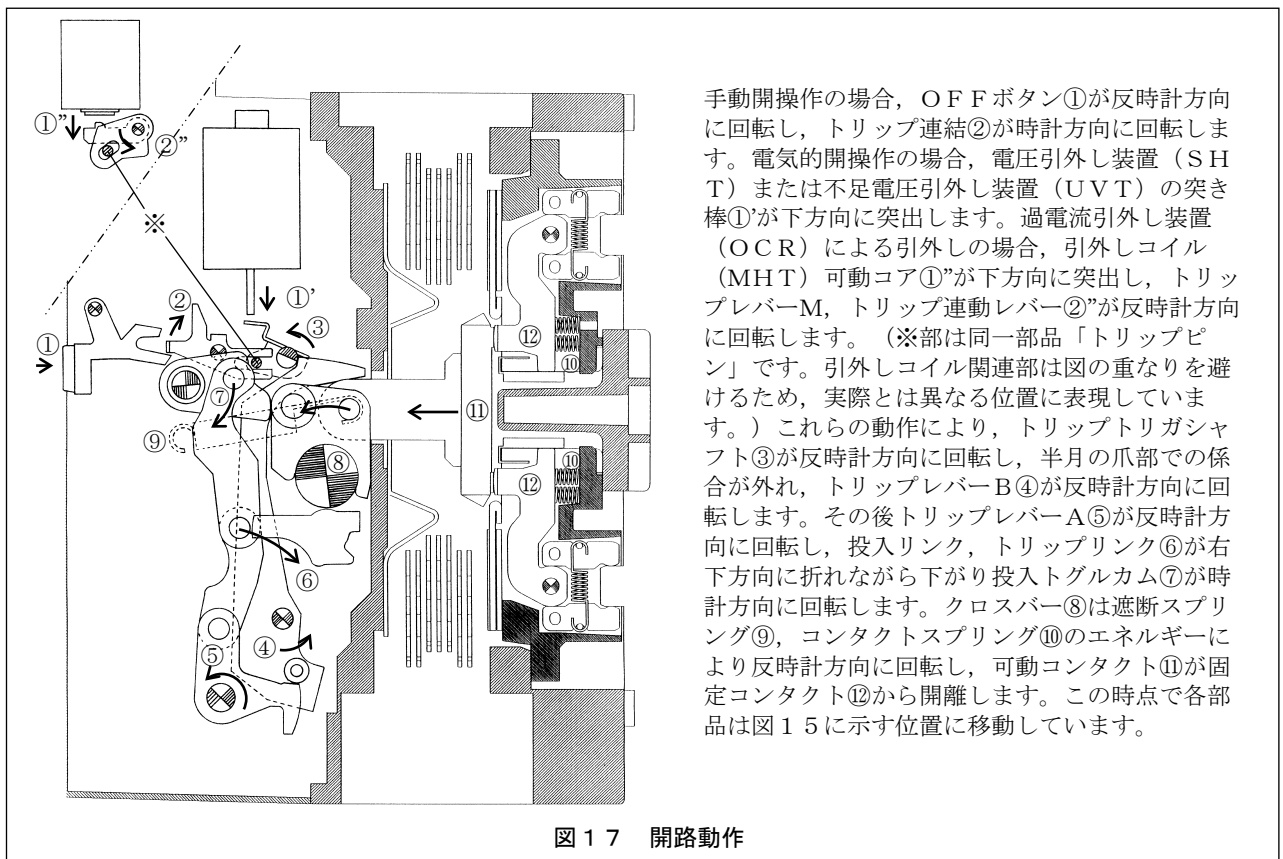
①"
②"
※
②
①'
③
①
⑦
⑨
⑧
⑥
④
⑤
⑫
⑩
⑪
⑩
⑫

手動開操作の場合，ＯＦＦボタン①が反時計方向に回転し，トリップ連結②が時計方向に回転します。電気的開操作の場合，電圧引外し装置（ＳＨＴ）または不足電圧引外し装置（ＵＶＴ）の突き棒①'が下方向に突出します。過電流引外し装置（ＯＣＲ）による引外しの場合，引外しコイル（ＭＨＴ）可動コア①"が下方向に突出し，トリップレバーM，トリップ連動レバー②"が反時計方向に回転します。（※部は同一部品「トリップピン」です。引外しコイル関連部は図の重なりを避けるため，実際とは異なる位置に表現しています。）これらの動作により，トリップトリガシャフト③が反時計方向に回転し，半月の爪部での係合が外れ，トリップレバーB④が反時計方向に回転します。その後トリップレバーA⑤が反時計方向に回転し，投入リンク，トリップリンク⑥が右下方向に折れながら下がり投入トグルカム⑦が時計方向に回転します。クロスバー⑧は遮断スプリング⑨，コンタクトスプリング⑩のエネルギーにより反時計方向に回転し，可動コンタクト⑪が固定コンタクト⑫から開離します。この時点で各部品は図１５に示す位置に移動しています。

図１７　開路動作